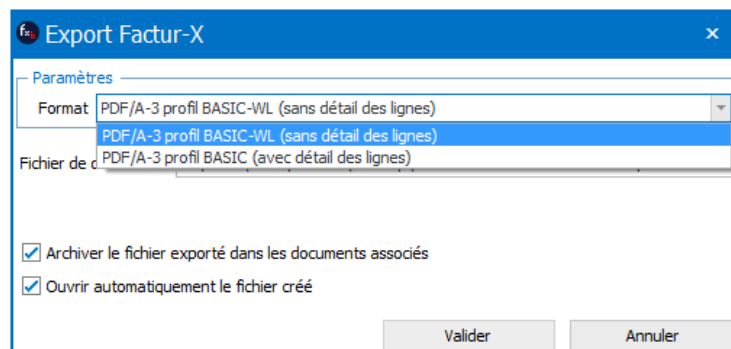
fx Export Factur-X ×

Paramètres

Format PDF/A-3 profil BASIC-WL (sans détail des lignes)

PDF/A-3 profil BASIC-WL (sans détail des lignes)
PDF/A-3 profil BASIC (avec détail des lignes)

Fichier de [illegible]

Archiver le fichier exporté dans les documents associés

Ouvrir automatiquement le fichier créé

Valider Annuler